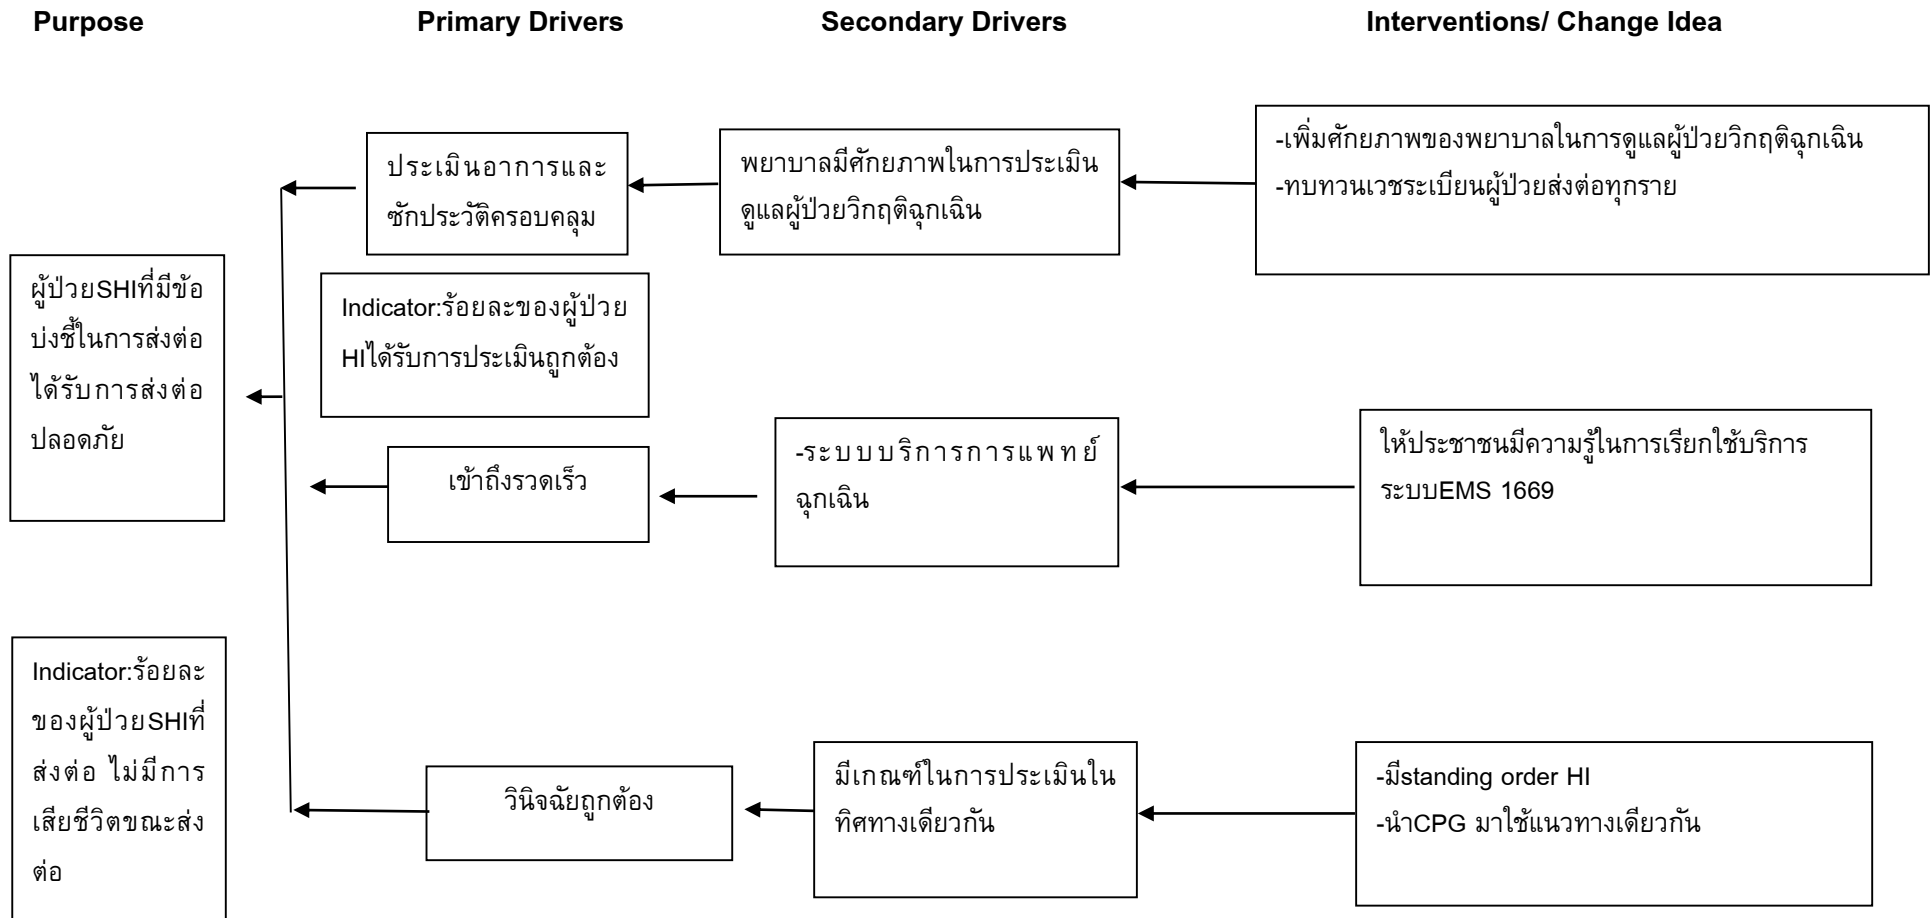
Purpose

Primary Drivers

Secondary Drivers

Interventions/ Change Idea

ผู้ป่วยSHIที่มีข้อบ่งชี้ในการส่งต่อได้รับการส่งต่อปลอดภัย

Indicator:ร้อยละของผู้ป่วยSHIที่ส่งต่อ ไม่มีการเสียชีวิตขณะส่งต่อ

ประเมินอาการและซักประวัติครอบคลุม

Indicator:ร้อยละของผู้ป่วยHIได้รับการประเมินถูกต้อง

เข้าถึงรวดเร็ว

วินิจฉัยถูกต้อง

พยาบาลมีศักยภาพในการประเมินดูแลผู้ป่วยวิกฤติฉุกเฉิน

-ระบบบริการการแพทย์ฉุกเฉิน

มีเกณฑ์ในการประเมินในทิศทางเดียวกัน

-เพิ่มศักยภาพของพยาบาลในการดูแลผู้ป่วยวิกฤติฉุกเฉิน
-ทบทวนเวชระเบียนผู้ป่วยส่งต่อทุกราย

ให้ประชาชนมีความรู้ในการเรียกใช้บริการระบบEMS 1669

-มีstanding order HI
-นำCPG มาใช้แนวทางเดียวกัน